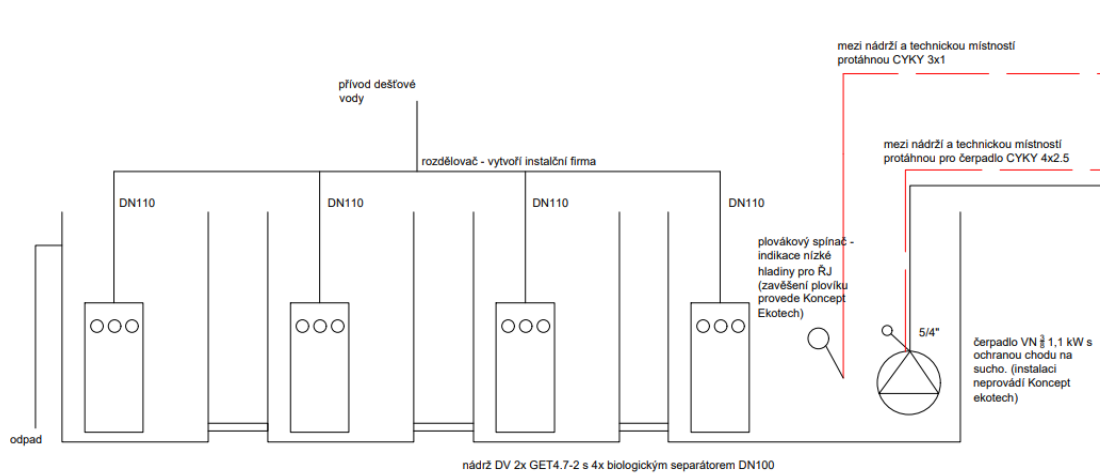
mezi nádrží a technickou místností protáhnou CYKY 3x1

přívod dešťové vody

mezi nádrží a technickou místností protáhnou pro čerpadlo CYKY 4x2.5

rozdělovač - vytvoří instalční firma

DN110

DN110

DN110

DN110

plovákový spínač - indikace nízké hladiny pro ŘJ (zavěšení plovíku provede Koncept Ekotech)

5/4"

čerpadlo VN $\frac{3}{8}$ 1,1 kW s ochranou chodu na sucho. (instalaci neprovádí Koncept ekotech)

odpad

nádrž DV 2x GET4.7-2 s 4x biologickým separátorem DN100